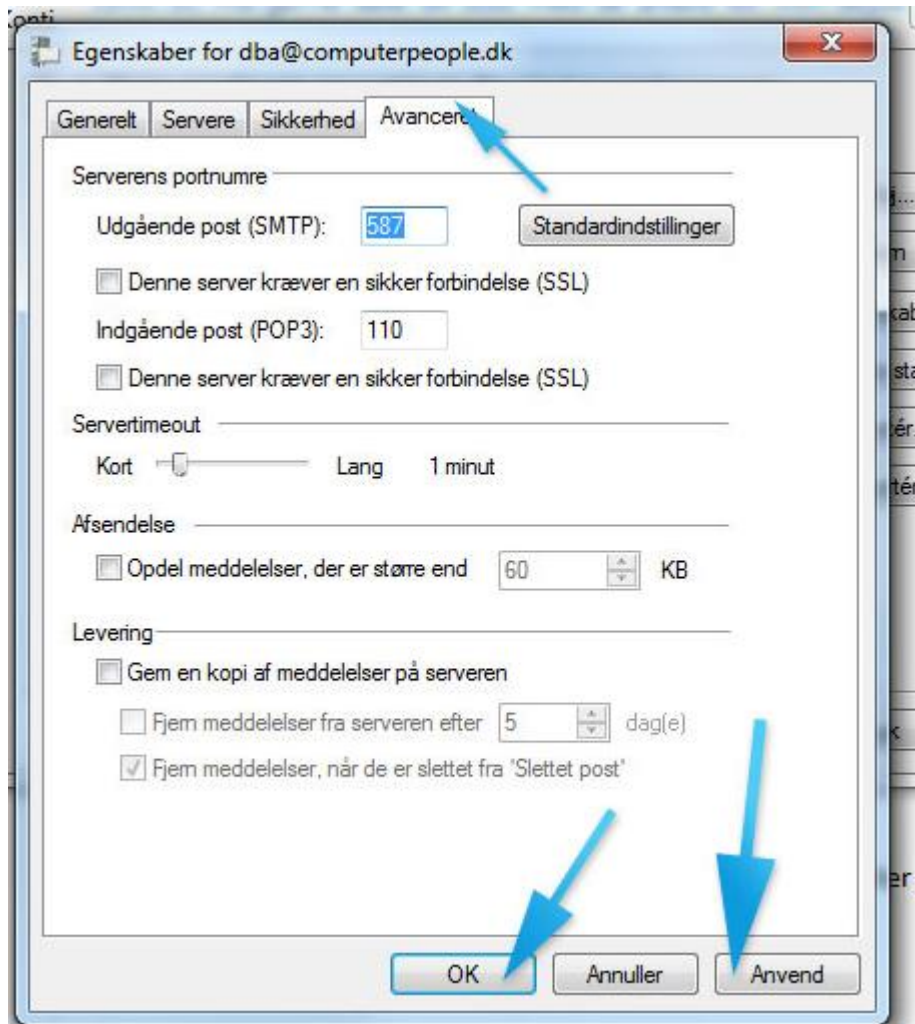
Konti

Egenskaber for dba@computerpeople.dk

Generelt | Servere | Sikkerhed | Avanceret

Serverens portnumre

Udgående post (SMTP): 587 Standardindstillinger

Denne server kræver en sikker forbindelse (SSL)

Indgående post (POP3): 110

Denne server kræver en sikker forbindelse (SSL)

Servertimeout

Kort Lang 1 minut

Afsendelse

Opdel meddelelser, der er større end 60 KB

Levering

Gem en kopi af meddelelser på serveren

Fjern meddelelser fra serveren efter 5 dag(e)

Fjern meddelelser, når de er slettet fra 'Slettet post'

OK Annuller Anvend